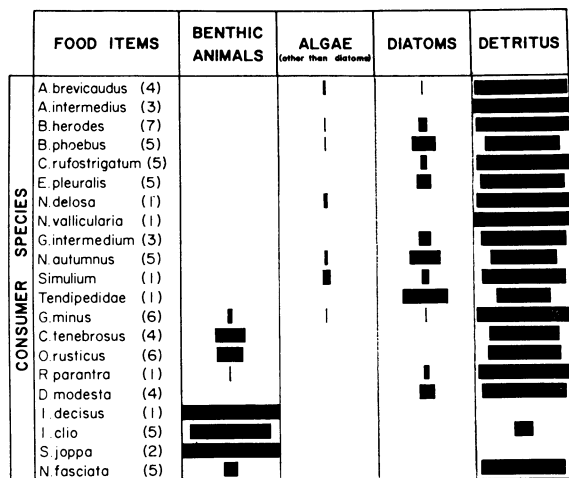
| | FOOD ITEMS | BENTHIC ANIMALS | ALGAE (other than diatoms) | DIATOMS | DETRITUS |
|---|---|---|---|---|---|
| CONSUMER SPECIES | A. brevicaudus (4) | | | | |
| | A. intermedius (3) | | | | |
| | B. herodes (7) | | | | |
| | B. phoebus (5) | | | | |
| | C. rufostrigatum (5) | | | | |
| | E. pleuralis (5) | | | | |
| | N. delosa (1) | | | | |
| | N. vallicularia (1) | | | | |
| | G. intermedium (3) | | | | |
| | N. autumnus (5) | | | | |
| | Simulium (1) | | | | |
| | Tendipedidae (1) | | | | |
| | G. minus (6) | | | | |
| | C. tenebrosus (4) | | | | |
| | O. rusticus (6) | | | | |
| | R. parantra (1) | | | | |
| | D. modesta (4) | | | | |
| | I. decisus (1) | | | | |
| | I. clio (5) | | | | |
| | S. joppa (2) | | | | |
| | N. fasciata (5) | | | | |